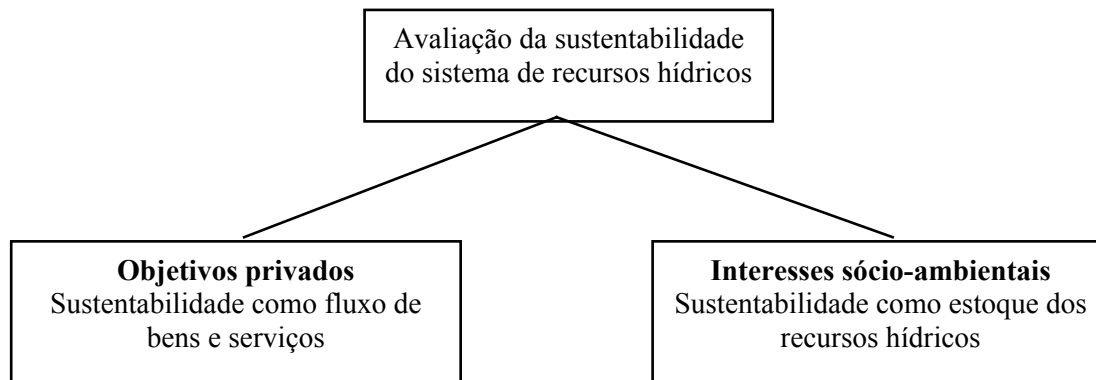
Avaliação da sustentabilidade do sistema de recursos hídricos

**Objetivos privados**
Sustentabilidade como fluxo de bens e serviços

**Interesses sócio-ambientais**
Sustentabilidade como estoque dos recursos hídricos